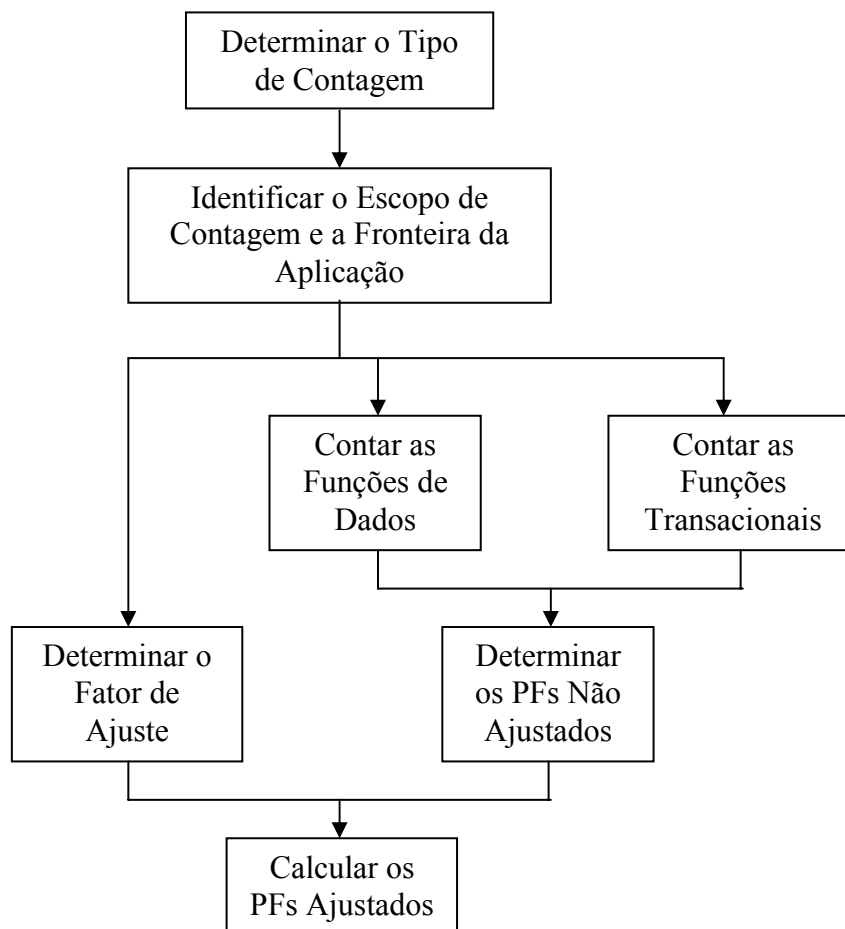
Determinar o Tipo de Contagem

Identificar o Escopo de Contagem e a Fronteira da Aplicação

Contar as Funções de Dados

Contar as Funções Transacionais

Determinar o Fator de Ajuste

Determinar os PFs Não Ajustados

Calcular os PFs Ajustados